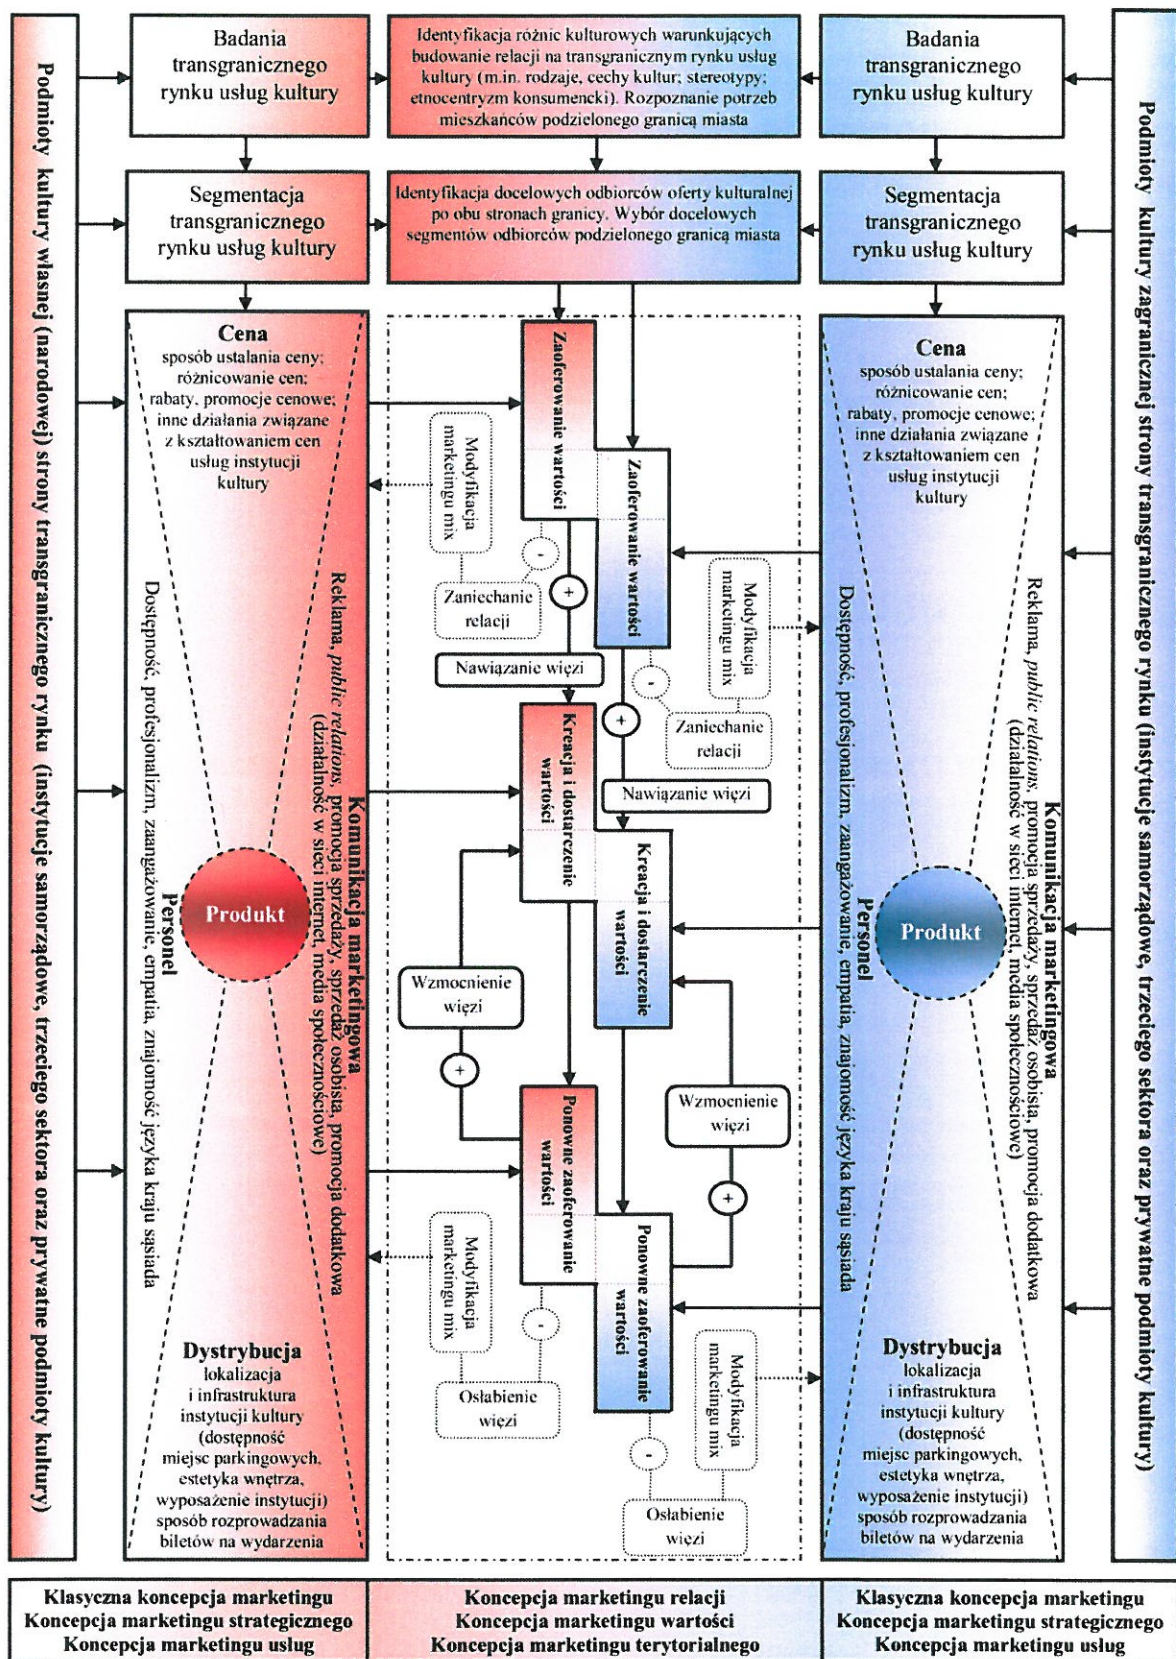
Podmioty kultury własnej (narodowej) strony transgranicznego rynku (instytucje samorządowe, trzeciego sektora oraz prywatne podmioty kultury)

Badania transgranicznego rynku usług kultury

Identyfikacja różnic kulturowych warunkujących budowanie relacji na transgranicznym rynku usług kultury (m.in. rodzaje, cechy kultur; stereotypy; etnocentryzm konsumencki). Rozpoznanie potrzeb mieszkańców podzielonego granicą miasta

Badania transgranicznego rynku usług kultury

Podmioty kultury zagranicznej strony transgranicznego rynku (instytucje samorządowe, trzeciego sektora oraz prywatne podmioty kultury)

Segmentacja transgranicznego rynku usług kultury

Identyfikacja docelowych odbiorców oferty kulturalnej po obu stronach granicy. Wybór docelowych segmentów odbiorców podzielonego granicą miasta

Segmentacja transgranicznego rynku usług kultury

Cena
sposób ustalania ceny; różnicowanie cen; rabaty, promocje cenowe; inne działania związane z kształtowaniem cen usług instytucji kultury

Komunikacja marketingowa
Reklama, public relations, promocja sprzedaży, sprzedaż osobista, promocja dodatkowa (działalność w sieci internet, media społecznościowe)

Produkt

Personel
Dostępność, profesjonalizm, zaangażowanie, empatia, znajomość języka kraju sąsiada

Dystrybucja
lokalizacja i infrastruktura instytucji kultury (dostępność miejsc parkingowych, estetyka wnętrza, wyposażenie instytucji) sposób rozprowadzania biletów na wydarzenia

Zaoferowanie wartości

Zaoferowanie wartości

Modyfikacja marketingu mix

-

Zaniechanie relacji

+

Nawiązanie więzi

Modyfikacja marketingu mix

-

Zaniechanie relacji

+

Nawiązanie więzi

Kreacja i dostarczenie wartości

Kreacja i dostarczenie wartości

Wzmocnienie więzi

+

Wzmocnienie więzi

+

Ponowne zaoferowanie wartości

Ponowne zaoferowanie wartości

Modyfikacja marketingu mix

-

Osłabienie więzi

Modyfikacja marketingu mix

-

Osłabienie więzi

Cena
sposób ustalania ceny; różnicowanie cen; rabaty, promocje cenowe; inne działania związane z kształtowaniem cen usług instytucji kultury

Komunikacja marketingowa
Reklama, public relations, promocja sprzedaży, sprzedaż osobista, promocja dodatkowa (działalność w sieci internet, media społecznościowe)

Produkt

Personel
Dostępność, profesjonalizm, zaangażowanie, empatia, znajomość języka kraju sąsiada

Dystrybucja
lokalizacja i infrastruktura instytucji kultury (dostępność miejsc parkingowych, estetyka wnętrza, wyposażenie instytucji) sposób rozprowadzania biletów na wydarzenia

Klasyczna koncepcja marketingu
Koncepcja marketingu strategicznego
Koncepcja marketingu usług

Koncepcja marketingu relacji
Koncepcja marketingu wartości
Koncepcja marketingu terytorialnego

Klasyczna koncepcja marketingu
Koncepcja marketingu strategicznego
Koncepcja marketingu usług